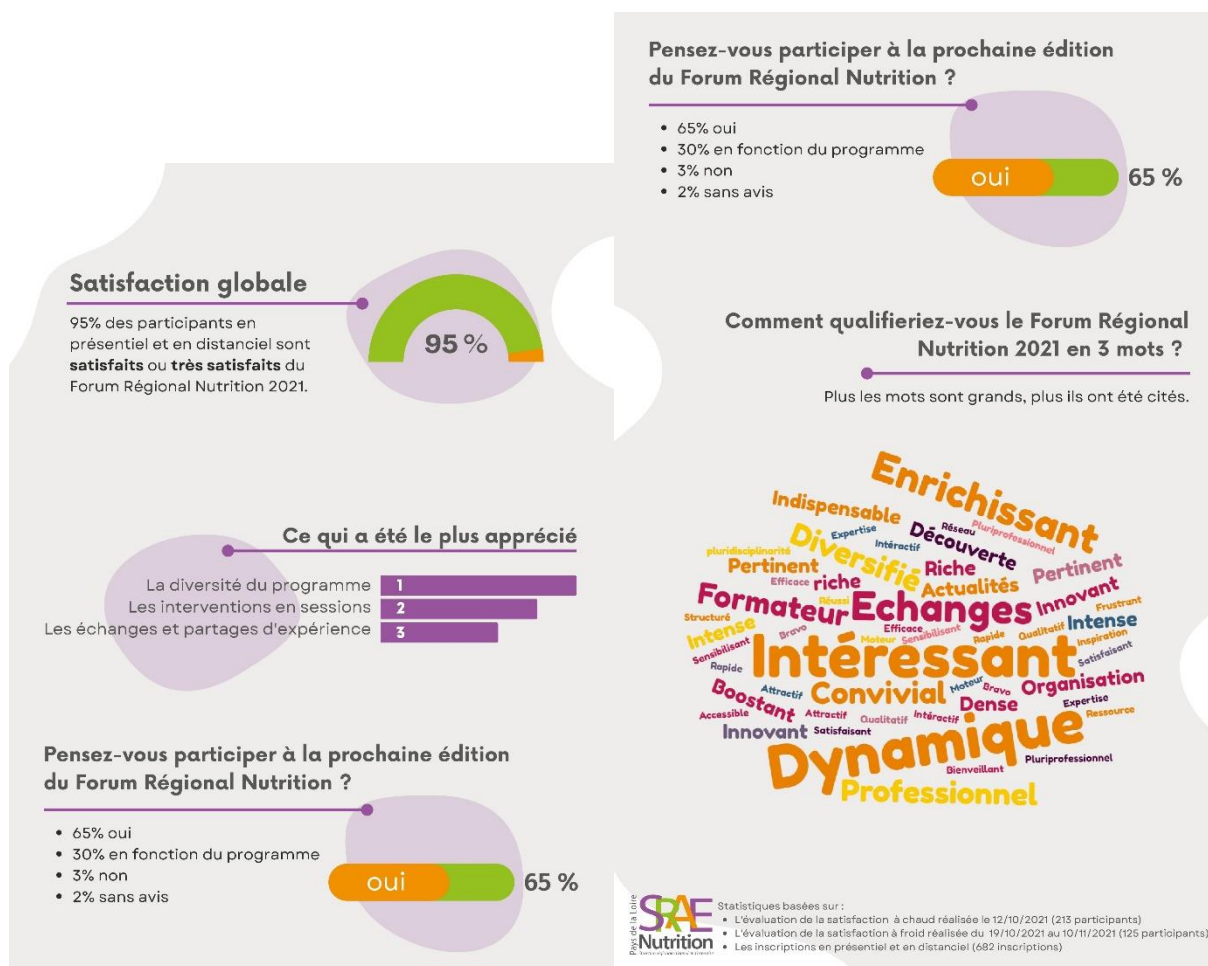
Satisfaction globale

95% des participants en présentiel et en distanciel sont **satisfaits** ou **très satisfaits** du Forum Régional Nutrition 2021.

95 %

Ce qui a été le plus apprécié

La diversité du programme 1
Les interventions en sessions 2
Les échanges et partages d'expérience 3

Pensez-vous participer à la prochaine édition du Forum Régional Nutrition ?

• 65% oui
• 30% en fonction du programme
• 3% non
• 2% sans avis

oui 65 %

Pensez-vous participer à la prochaine édition du Forum Régional Nutrition ?

• 65% oui
• 30% en fonction du programme
• 3% non
• 2% sans avis

oui 65 %

Comment qualifieriez-vous le Forum Régional Nutrition 2021 en 3 mots ?

Plus les mots sont grands, plus ils ont été cités.

Enrichissant Indispensable Expertise Réseau Pluriprofessionnel Diversifié Découverte Interactif pluridisciplinarité Pertinent Riche Efficace riche Actualités Pertinent Innovant Réussi Formateur Echanges Innovant Frustrant Structuré Intense Efficace Intense Bravo Moteur Sensibilisant Rapide Qualitatif Inspiration Sensibilisant Rapide Intéressant Satisfaisant Attractif Moteur Bravo Organisation Boostant Convivial Expertise Accessible Attractif Qualitatif Intéractif Dense Ressource Innovant Satisfaisant Dynamique Bienveillant Pluriprofessionnel Professionnel

Pays de la Loire SRAE Nutrition

Statistiques basées sur :
• L'évaluation de la satisfaction à chaud réalisée le 12/10/2021 (213 participants)
• L'évaluation de la satisfaction à froid réalisée du 19/10/2021 au 10/11/2021 (125 participants)
• Les inscriptions en présentiel et en distanciel (682 inscriptions)